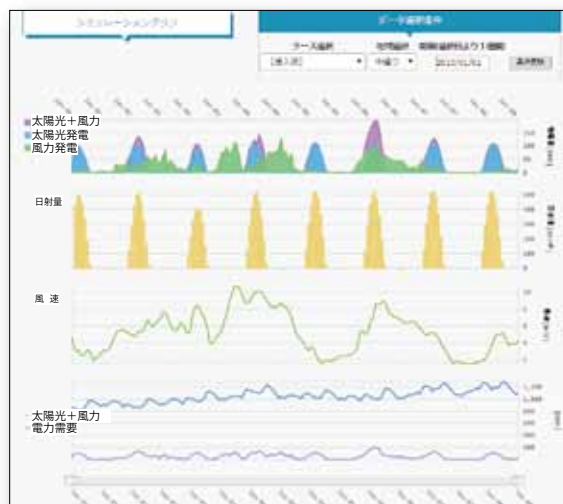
シミュレーショングラフ

データ選択条件

ケース選択

地域選択

期間選択(開始日より1週間)

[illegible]

中道り

2012/01/01

表示更新

太陽光＋風力

太陽光発電

風力発電

日射量

風 速

太陽光＋風力

電力需要

1,200

1,000